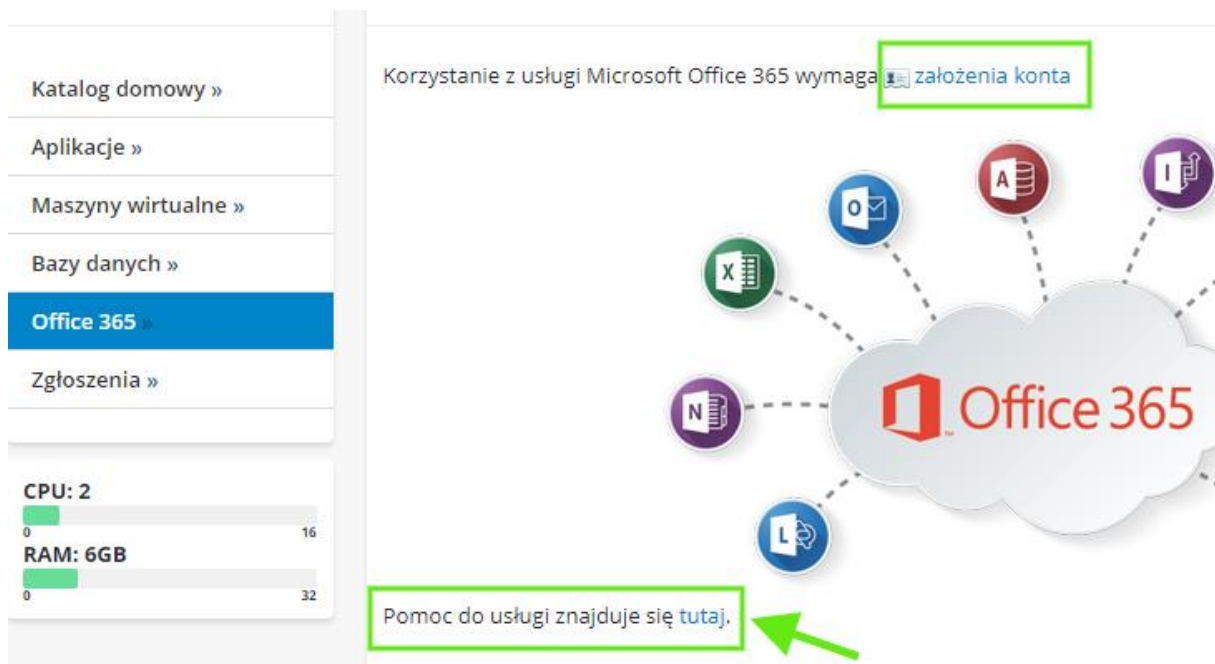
Katalog domowy »

Aplikacje »

Maszyny wirtualne »

Bazy danych »

Office 365 »

Zgłoszenia »

CPU: 2
0 16
RAM: 6GB
0 32

Korzystanie z usługi Microsoft Office 365 wymaga założenia konta

Office 365

Pomoc do usługi znajduje się tutaj.